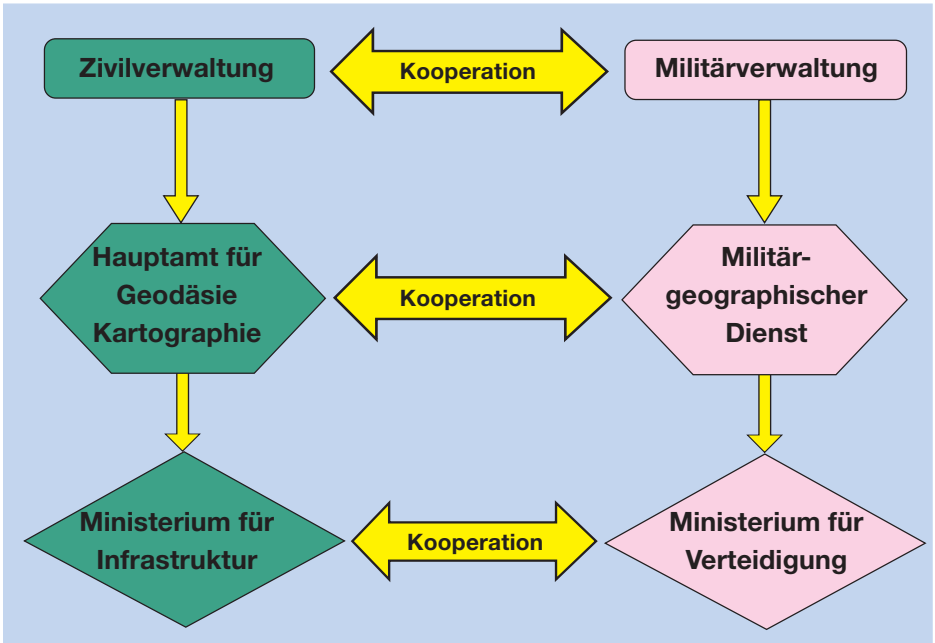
Zivilverwaltung

Kooperation

Militärverwaltung

Hauptamt für Geodäsie Kartographie

Kooperation

Militär-geographischer Dienst

Ministerium für Infrastruktur

Kooperation

Ministerium für Verteidigung